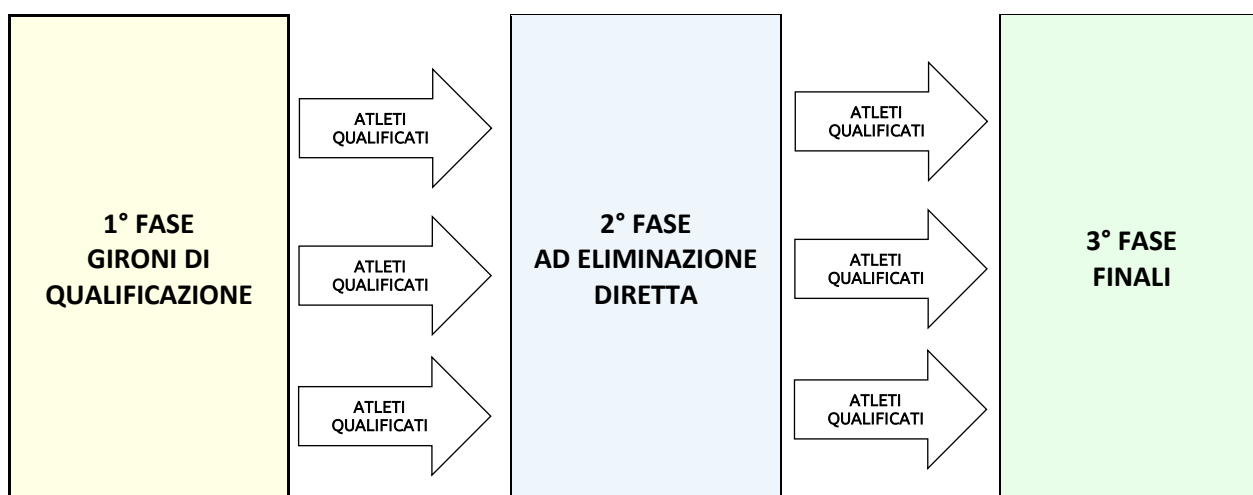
1° FASE
GIRONI DI QUALIFICAZIONE

ATLETI QUALIFICATI

ATLETI QUALIFICATI

ATLETI QUALIFICATI

2° FASE
AD ELIMINAZIONE DIRETTA

ATLETI QUALIFICATI

ATLETI QUALIFICATI

ATLETI QUALIFICATI

3° FASE
FINALI